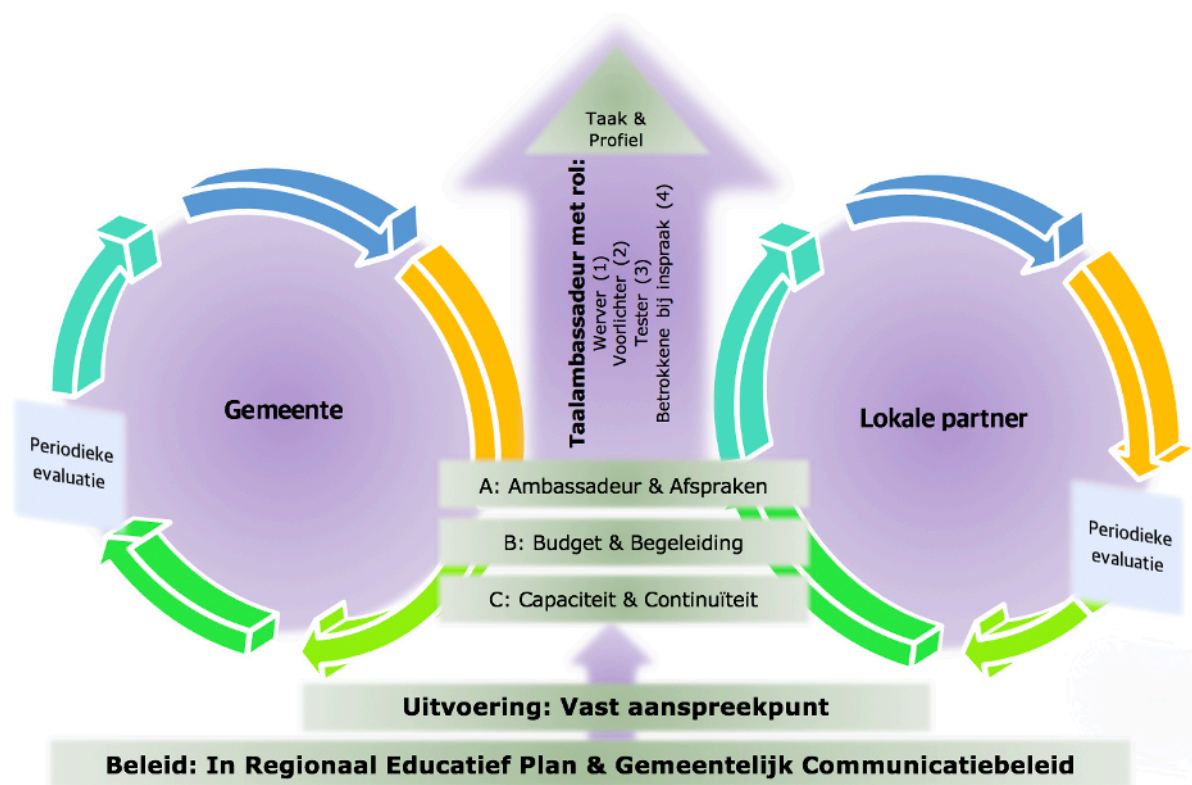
Taak & Profiel

Taalambassadeur met rol:
Werver (1)
Voorlichter (2)
Tester (3)
Betrokkene bij inspraak (4)

Gemeente

Periodieke evaluatie

Lokale partner

Periodieke evaluatie

A: Ambassadeur & Afspraken

B: Budget & Begeleiding

C: Capaciteit & Continuïteit

Uitvoering: Vast aanspreekpunt

Beleid: In Regionaal Educatief Plan & Gemeentelijk Communicatiebeleid